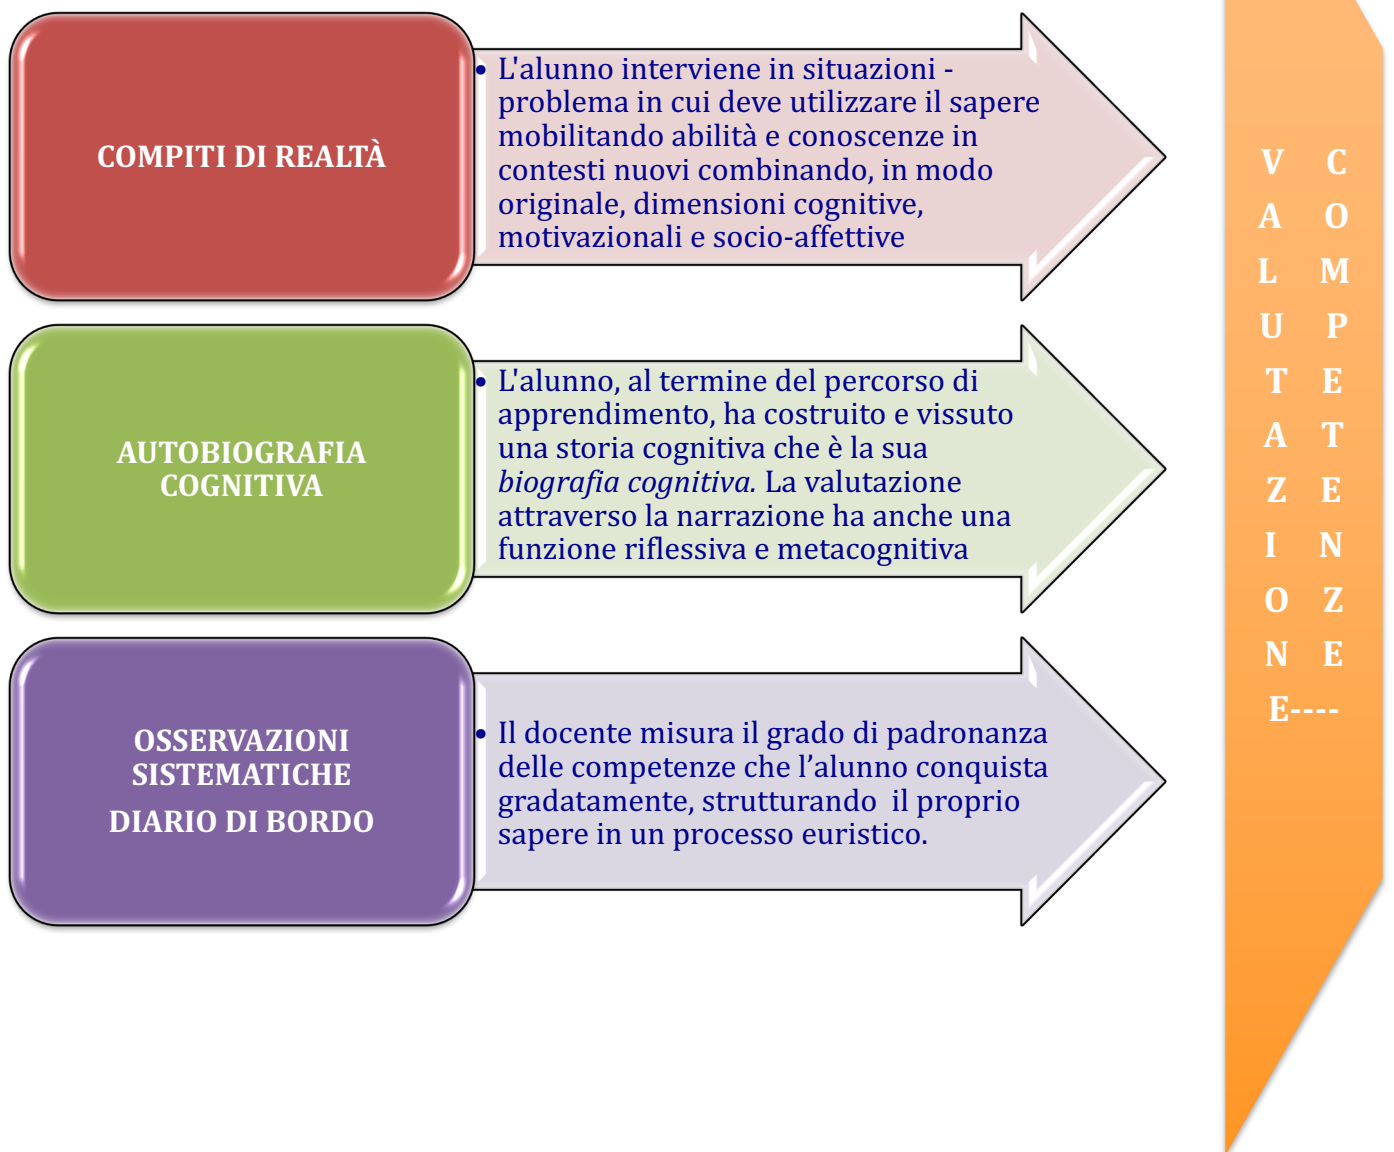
COMPITI DI REALTÀ

• L'alunno interviene in situazioni - problema in cui deve utilizzare il sapere mobilitando abilità e conoscenze in contesti nuovi combinando, in modo originale, dimensioni cognitive, motivazionali e socio-affettive

AUTOBIOGRAFIA COGNITIVA

• L'alunno, al termine del percorso di apprendimento, ha costruito e vissuto una storia cognitiva che è la sua *biografia cognitiva.* La valutazione attraverso la narrazione ha anche una funzione riflessiva e metacognitiva

OSSERVAZIONI SISTEMATICHE

DIARIO DI BORDO

• Il docente misura il grado di padronanza delle competenze che l'alunno conquista gradatamente, strutturando il proprio sapere in un processo euristico.

V A L U T A Z I O N E----

C O M P E T E N Z E